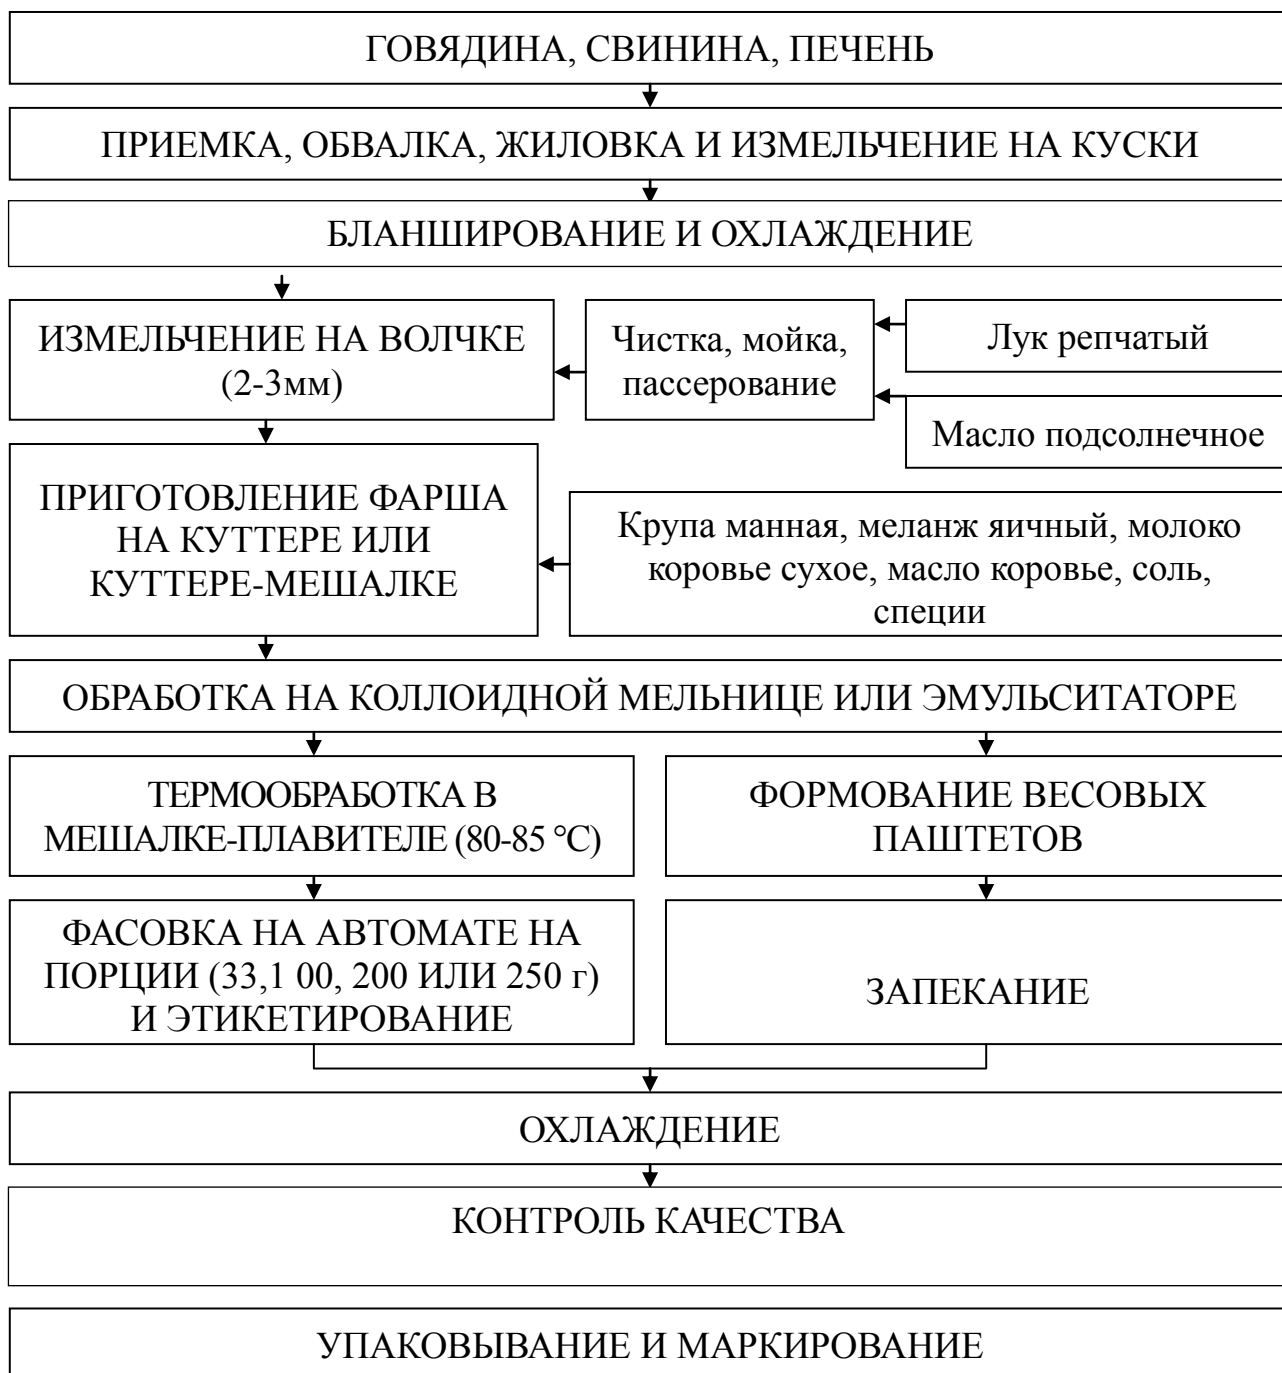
ГОВЯДИНА, СВИНИНА, ПЕЧЕНЬ

ПРИЕМКА, ОБВАЛКА, ЖИЛОВКА И ИЗМЕЛЬЧЕНИЕ НА КУСКИ

БЛАНШИРОВАНИЕ И ОХЛАЖДЕНИЕ

ИЗМЕЛЬЧЕНИЕ НА ВОЛЧКЕ (2-3мм)

Чистка, мойка, пассерование

Лук репчатый

Масло подсолнечное

ПРИГОТОВЛЕНИЕ ФАРША НА КУТТЕРЕ ИЛИ КУТТЕРЕ-МЕШАЛКЕ

Крупа манная, меланж яичный, молоко коровье сухое, масло коровье, соль, специи

ОБРАБОТКА НА КОЛЛОИДНОЙ МЕЛЬНИЦЕ ИЛИ ЭМУЛЬСИТАТОРЕ

ТЕРМООБРАБОТКА В МЕШАЛКЕ-ПЛАВИТЕЛЕ (80-85 °C)

ФОРМОВАНИЕ ВЕСОВЫХ ПАШТЕТОВ

ФАСОВКА НА АВТОМАТЕ НА ПОРЦИИ (33,1 00, 200 ИЛИ 250 г) И ЭТИКЕТИРОВАНИЕ

ЗАПЕКАНИЕ

ОХЛАЖДЕНИЕ

КОНТРОЛЬ КАЧЕСТВА

УПАКОВЫВАНИЕ И МАРКИРОВАНИЕ